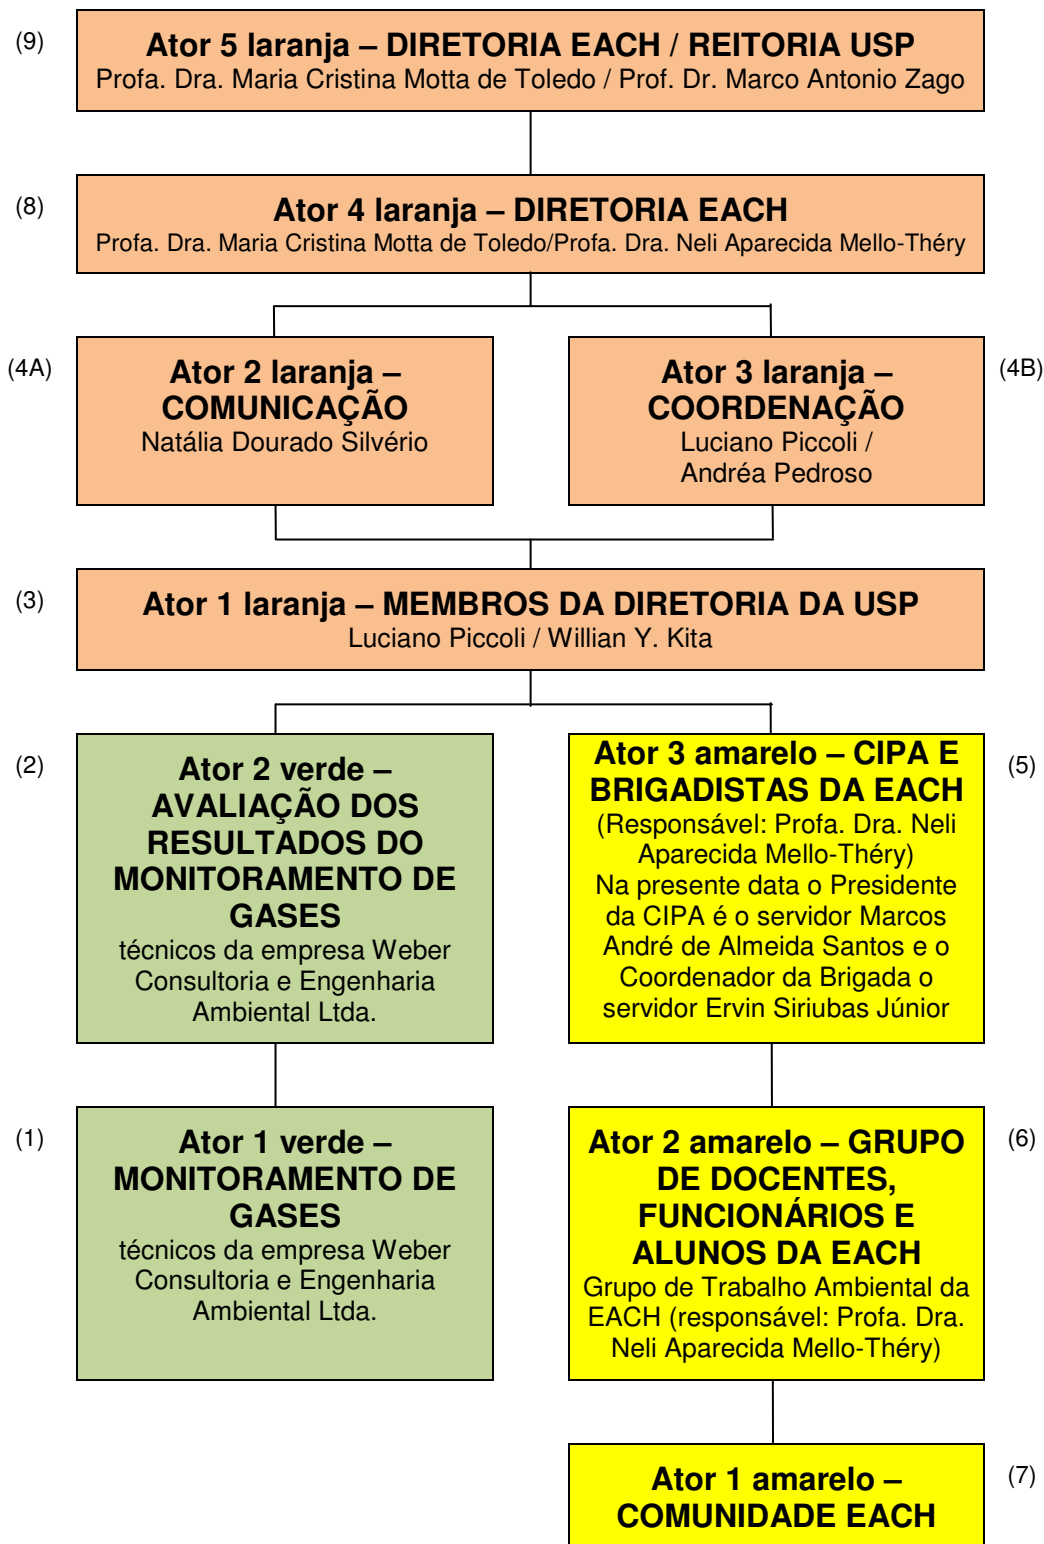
(9)
Ator 5 laranja – DIRETORIA EACH / REITORIA USP
Profa. Dra. Maria Cristina Motta de Toledo / Prof. Dr. Marco Antonio Zago

(8)
Ator 4 laranja – DIRETORIA EACH
Profa. Dra. Maria Cristina Motta de Toledo/Profa. Dra. Neli Aparecida Mello-Théry

(4A)
Ator 2 laranja – COMUNICAÇÃO
Natália Dourado Silvério

Ator 3 laranja – COORDENAÇÃO
Luciano Piccoli / Andréa Pedroso
(4B)

(3)
Ator 1 laranja – MEMBROS DA DIRETORIA DA USP
Luciano Piccoli / Willian Y. Kita

(2)
Ator 2 verde – AVALIAÇÃO DOS RESULTADOS DO MONITORAMENTO DE GASES
técnicos da empresa Weber Consultoria e Engenharia Ambiental Ltda.

Ator 3 amarelo – CIPA E BRIGADISTAS DA EACH
(Responsável: Profa. Dra. Neli Aparecida Mello-Théry)
Na presente data o Presidente da CIPA é o servidor Marcos André de Almeida Santos e o Coordenador da Brigada o servidor Ervin Siriubas Júnior
(5)

(1)
Ator 1 verde – MONITORAMENTO DE GASES
técnicos da empresa Weber Consultoria e Engenharia Ambiental Ltda.

Ator 2 amarelo – GRUPO DE DOCENTES, FUNCIONÁRIOS E ALUNOS DA EACH
Grupo de Trabalho Ambiental da EACH (responsável: Profa. Dra. Neli Aparecida Mello-Théry)
(6)

Ator 1 amarelo – COMUNIDADE EACH
(7)